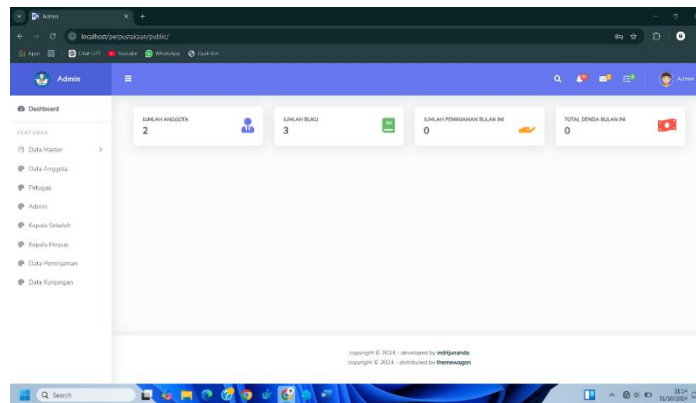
Admin

localhost/perpustakaan/public/

Apps ChatGPT YouTube WhatsApp QuillBot

Admin

Admin

Dashboard

FEATURES

Data Master

Data Anggota

Petugas

Admin

Kepala Sekolah

Kepala Perpus

Data Peminjaman

Data Kunjungan

JUMLAH ANGGOTA
2

JUMLAH BUKU
3

JUMLAH PEMINJAMAN BULAN INI
0

TOTAL DENDA BULAN INI
0

copyright © 2024 - developed by indrijunanda
copyright © 2024 - distributed by themewagon

Search

21:14
31/10/2024